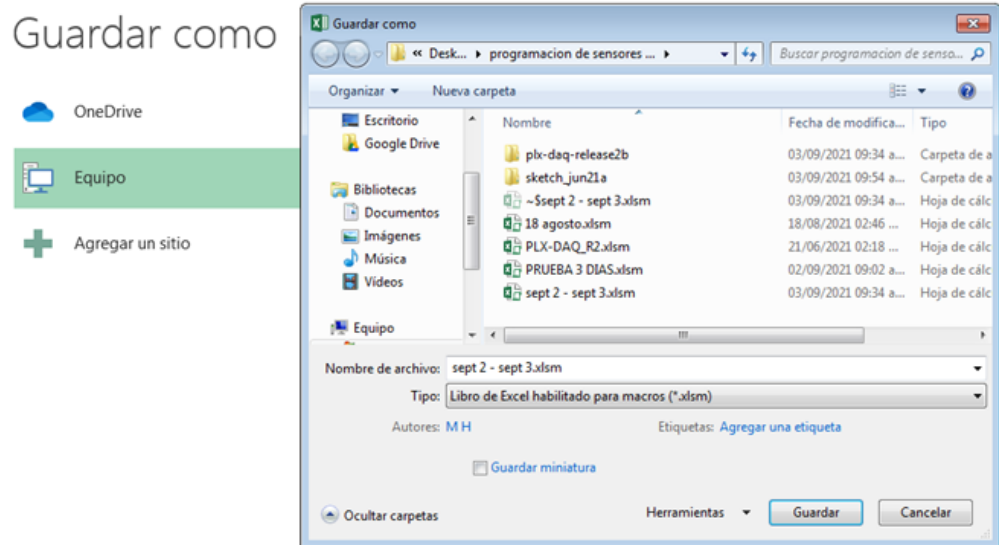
Guardar como

OneDrive

Equipo

Agregar un sitio

Guardar como

« Desk... ▸ programacion de sensores ... ▸

Buscar programacion de senso...

Organizar ▾ Nueva carpeta

Escritorio
Google Drive
Bibliotecas
Documentos
Imágenes
Música
Vídeos
Equipo

| Nombre | Fecha de modifica... | Tipo |
|---|---|---|
| plx-daq-release2b | 03/09/2021 09:34 a... | Carpeta de a |
| sketch_jun21a | 03/09/2021 09:54 a... | Carpeta de a |
| ~$sept 2 - sept 3.xlsm | 03/09/2021 09:34 a... | Hoja de cálc |
| 18 agosto.xlsm | 18/08/2021 02:46 ... | Hoja de cálc |
| PLX-DAQ_R2.xlsm | 21/06/2021 02:18 ... | Hoja de cálc |
| PRUEBA 3 DIAS.xlsm | 02/09/2021 09:02 a... | Hoja de cálc |
| sept 2 - sept 3.xlsm | 03/09/2021 09:34 a... | Hoja de cálc |

Nombre de archivo: sept 2 - sept 3.xlsm

Tipo: Libro de Excel habilitado para macros (*.xlsm)

Autores: M H

Etiquetas: Agregar una etiqueta

Guardar miniatura

Ocultar carpetas

Herramientas ▾

Guardar

Cancelar